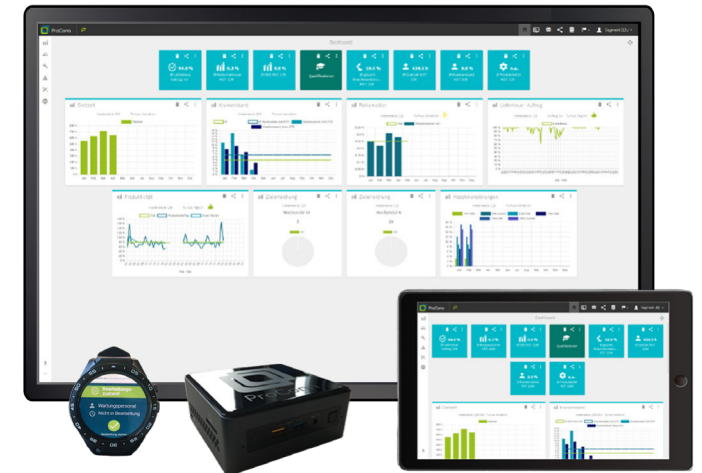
ProCoreo

Dashboard

Segment 01

94.0 %

Qualifikation

Bestand

Krankenstand

Fehlzeiten

Lieferdauer - Auftrag

Produktivität

Zielerreichung

Zielerreichung

Maschinenstörungen

ProCoreo

Dashboard

Bestand

Krankenstand

Wartungspersonal

Nicht in Bearbeitung